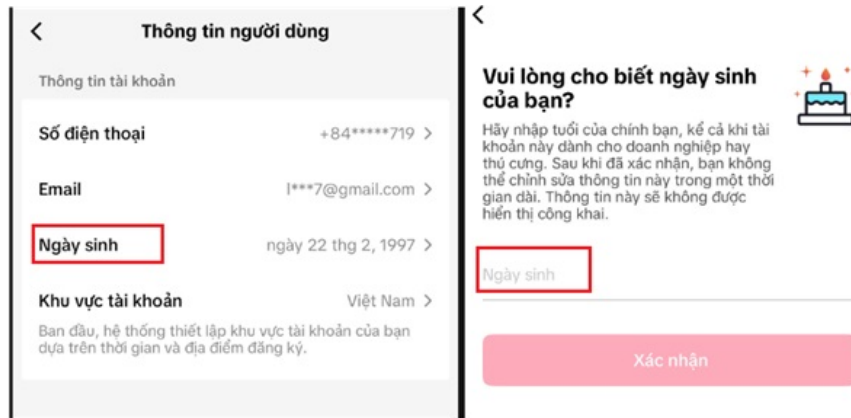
<
Thông tin người dùng

Thông tin tài khoản

Số điện thoại +84*****719 >

Email l***7@gmail.com >

Ngày sinh ngày 22 thg 2, 1997 >

Khu vực tài khoản Việt Nam >

Ban đầu, hệ thống thiết lập khu vực tài khoản của bạn dựa trên thời gian và địa điểm đăng ký.

<

Vui lòng cho biết ngày sinh của bạn?

Hãy nhập tuổi của chính bạn, kể cả khi tài khoản này dành cho doanh nghiệp hay thú cưng. Sau khi đã xác nhận, bạn không thể chỉnh sửa thông tin này trong một thời gian dài. Thông tin này sẽ không được hiển thị công khai.

Ngày sinh

Xác nhận